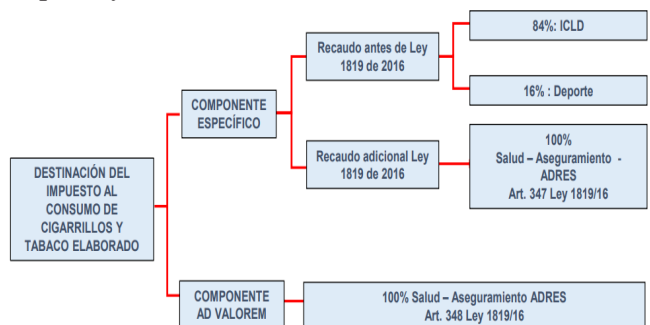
DESTINACIÓN DEL IMPUESTO AL CONSUMO DE CIGARRILLOS Y TABACO ELABORADO

COMPONENTE ESPECÍFICO

Recaudo antes de Ley 1819 de 2016

84%: ICLD

16% : Deporte

Recaudo adicional Ley 1819 de 2016

100%
Salud – Aseguramiento - ADRES
Art. 347 Ley 1819/16

COMPONENTE AD VALOREM

100% Salud – Aseguramiento ADRES
Art. 348 Ley 1819/16